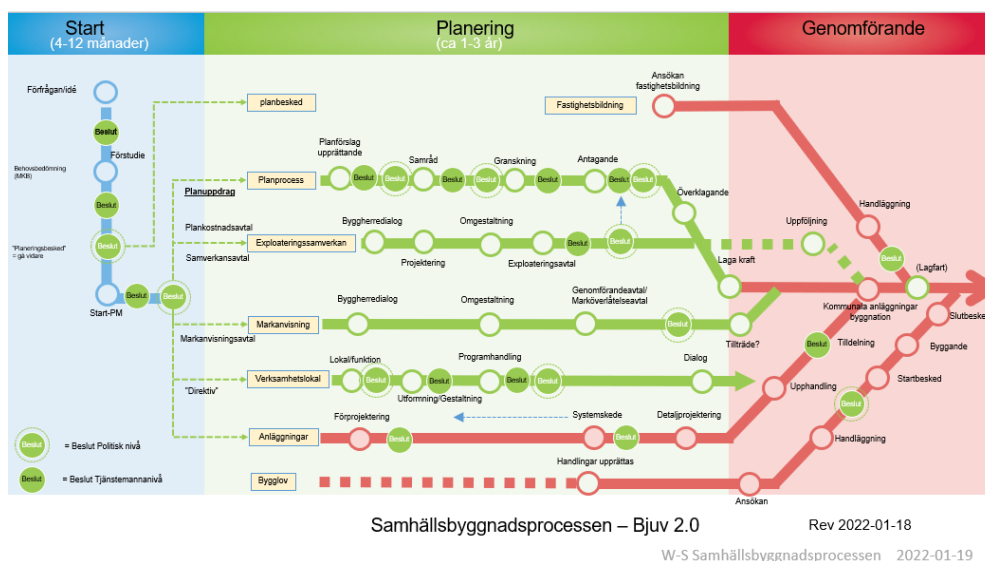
Start
(4-12 månader)

Planering
(ca 1-3 år)

Genomförande

Förfrågan/idé

Beslut

Förstudie

Behovsbedömning (MKB)

Beslut

"Planeringsbesked" = gå vidare

Beslut

Start-PM

Beslut

Beslut

planbesked

Fastighetsbildning

Ansökan fastighetsbildning

Planuppdrag

Planprocess

Planförslag upprättande

Beslut

Samråd

Beslut

Granskning

Beslut

Beslut

Antagande

Beslut

Beslut

Överklagande

Plankostnadsavtal

Exploateringssamverkan

Samverkansavtal

Byggherredialog

Projektering

Omgestaltning

Exploateringsavtal

Beslut

Beslut

Uppföljning

Laga kraft

Handläggning

Beslut

(Lagfart)

Markanvisning

Markanvisningsavtal

Byggherredialog

Omgestaltning

Genomförandeavtal/ Marköverlåtelseavtal

Beslut

Tillträde?

Kommunala anläggningar byggnation

Slutbesked

Beslut

Tilldelning

Byggande

Verksamhetslokal

"Direktiv"

Lokal/funktion

Beslut

Utformning/Gestaltning

Beslut

Programhandling

Beslut

Beslut

Dialog

Upphandling

Startbesked

Beslut

Anläggningar

Förprojektering

Beslut

Systemskede

Beslut

Detaljprojektering

Handläggning

Beslut = Beslut Politisk nivå

Beslut = Beslut Tjänstemannanivå

Bygglov

Handlingar upprättas

Ansökan

Samhällsbyggnadsprocessen – Bjuv 2.0

Rev 2022-01-18

W-S Samhällsbyggnadsprocessen 2022-01-19